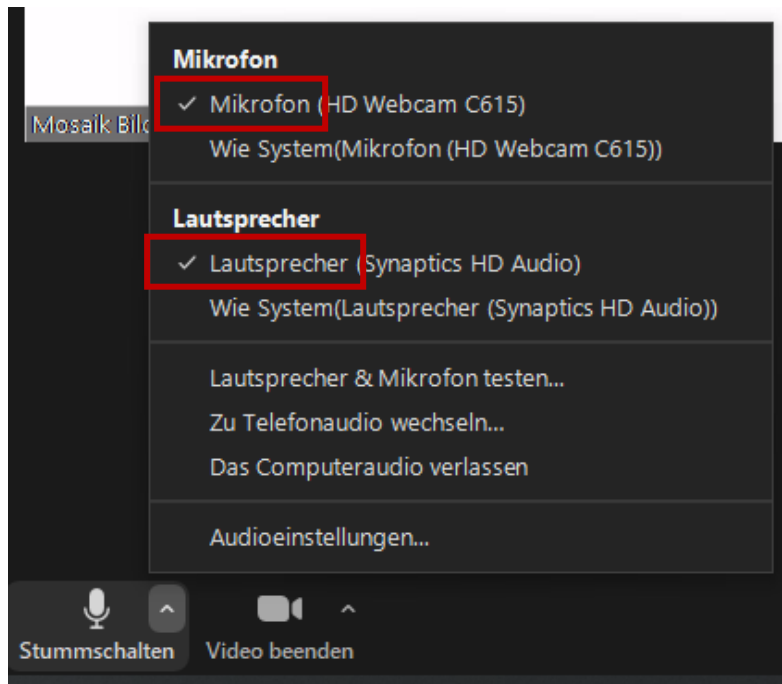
Mosaik Bild

Mikrofon

✓ Mikrofon (HD Webcam C615)

Wie System(Mikrofon (HD Webcam C615))

Lautsprecher

✓ Lautsprecher (Synaptics HD Audio)

Wie System(Lautsprecher (Synaptics HD Audio))

Lautsprecher & Mikrofon testen...

Zu Telefonaudio wechseln...

Das Computeraudio verlassen

Audioeinstellungen...

Stummschalten

Video beenden